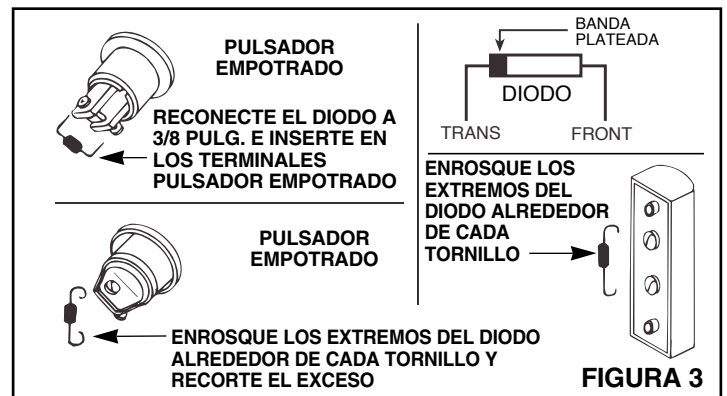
PULSADOR EMPOTRADO

RECONECTE EL DIODO A 3/8 PULG. E INSERTE EN LOS TERMINALES PULSADOR EMPOTRADO

BANDA PLATEADA

DIODO

TRANS

FRONT

ENROSQUE LOS EXTREMOS DEL DIODO ALREDEDOR DE CADA TORNILLO

PULSADOR EMPOTRADO

ENROSQUE LOS EXTREMOS DEL DIODO ALREDEDOR DE CADA TORNILLO Y RECORTE EL EXCESO

FIGURA 3